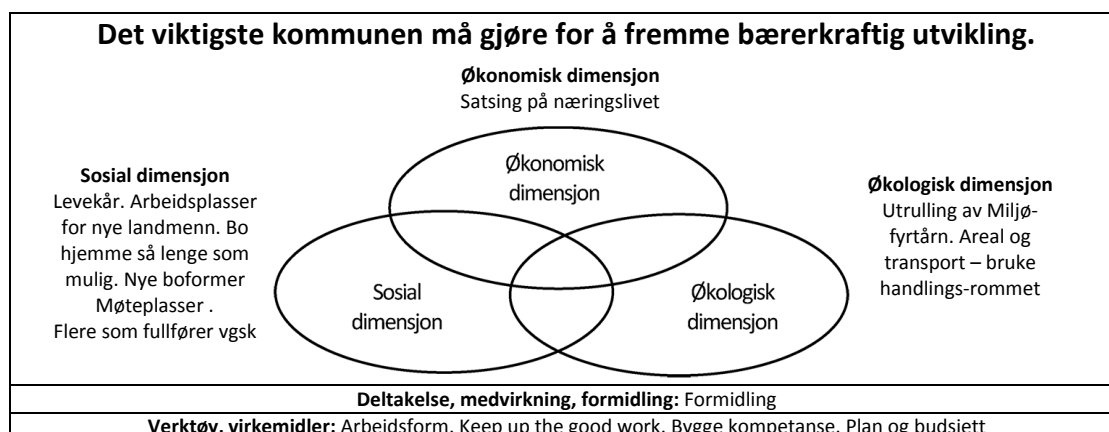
Det viktigste kommunen må gjøre for å fremme bærerkraftig utvikling.

**Økonomisk dimensjon**
Satsing på næringslivet

**Sosial dimensjon**
Levekår. Arbeidsplasser for nye landmenn. Bo hjemme så lenge som mulig. Nye boformer Møteplasser .
Flere som fullfører vgsk

Økonomisk dimensjon

Sosial dimensjon

Økologisk dimensjon

**Økologisk dimensjon**
Utrulling av Miljøfyrtårn. Areal og transport – bruke handlings-rommet

**Deltakelse, medvirkning, formidling:** Formidling

**Verktøy, virkemidler:** Arbeidsform. Keep up the good work. Bygge kompetanse. Plan og budsjett